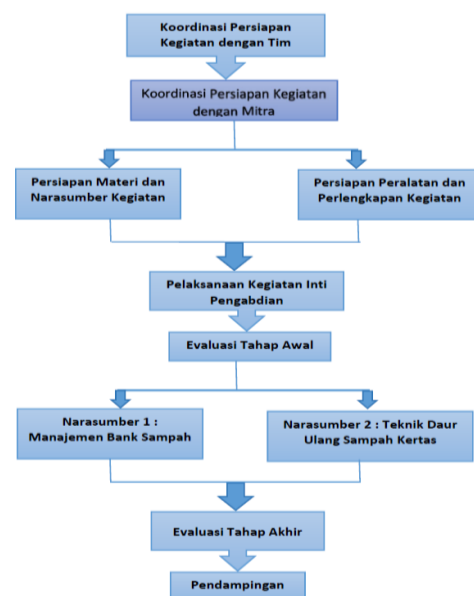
Koordinasi Persiapan Kegiatan dengan Tim

Koordinasi Persiapan Kegiatan dengan Mitra

Persiapan Materi dan Narasumber Kegiatan

Persiapan Peralatan dan Perlengkapan Kegiatan

Pelaksanaan Kegiatan Inti Pengabdian

Evaluasi Tahap Awal

Narasumber 1 : Manajemen Bank Sampah

Narasumber 2 : Teknik Daur Ulang Sampah Kertas

Evaluasi Tahap Akhir

Pendampingan